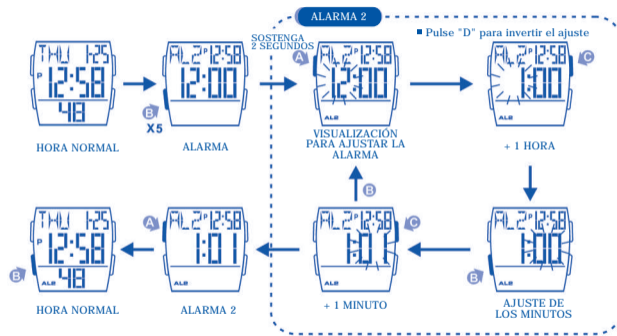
ALARMA 2

■ Pulse "D" para invertir el ajuste

SOSTENGA 2 SEGUNDOS

THU 1-25
P 12:58
48

B
X5

HORA NORMAL

AL2 P 12:58
12:00

ALARMA

A
AL2 P 12:58
12:00
AL2

VISUALIZACIÓN PARA AJUSTAR LA ALARMA

AL2 P 12:58
1:00
C

+ 1 HORA

B

THU 1-25
P 12:58
48
B
AL2

HORA NORMAL

A
AL2 P 12:58
1:01
AL2

ALARMA 2

AL2 P 12:58
1:01
C
AL2

+ 1 MINUTO

AL2 P 12:58
1:00
B
AL2

AJUSTE DE LOS MINUTOS